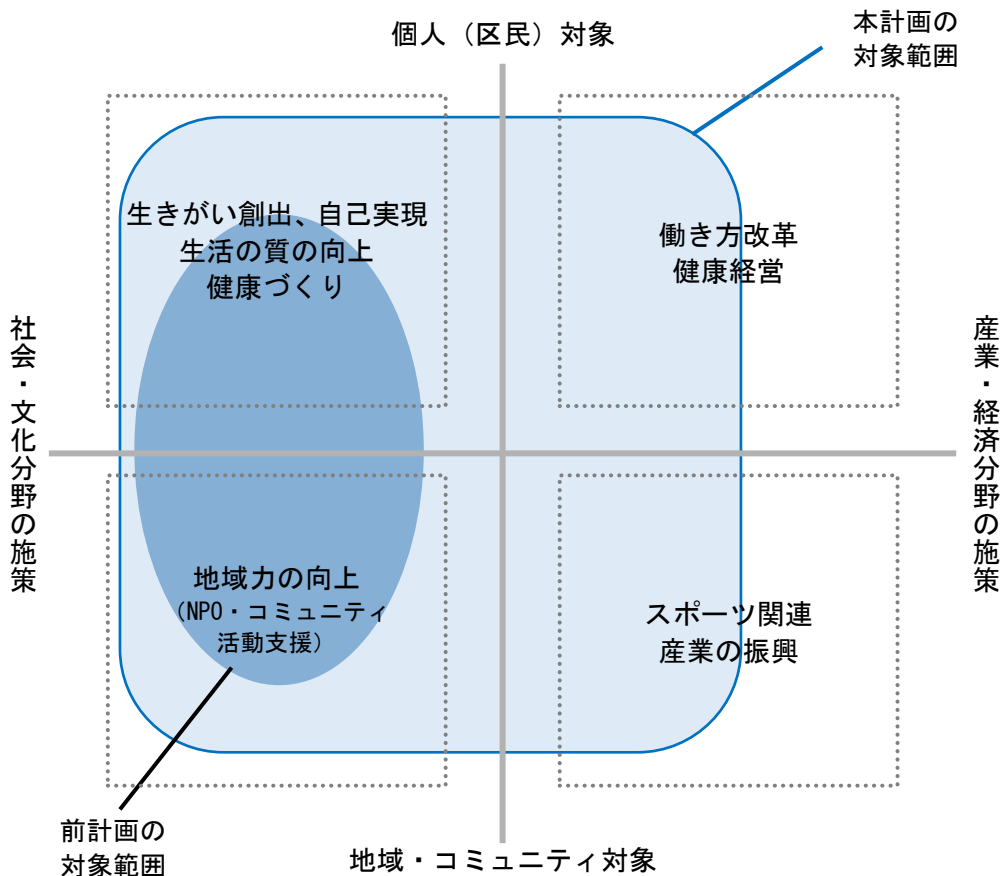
個人（区民）対象

本計画の
対象範囲

社会・文化分野の施策

産業・経済分野の施策

生きがい創出、自己実現
生活の質の向上
健康づくり

働き方改革
健康経営

地域力の向上
（NPO・コミュニティ
活動支援）

スポーツ関連
産業の振興

前計画の
対象範囲

地域・コミュニティ対象